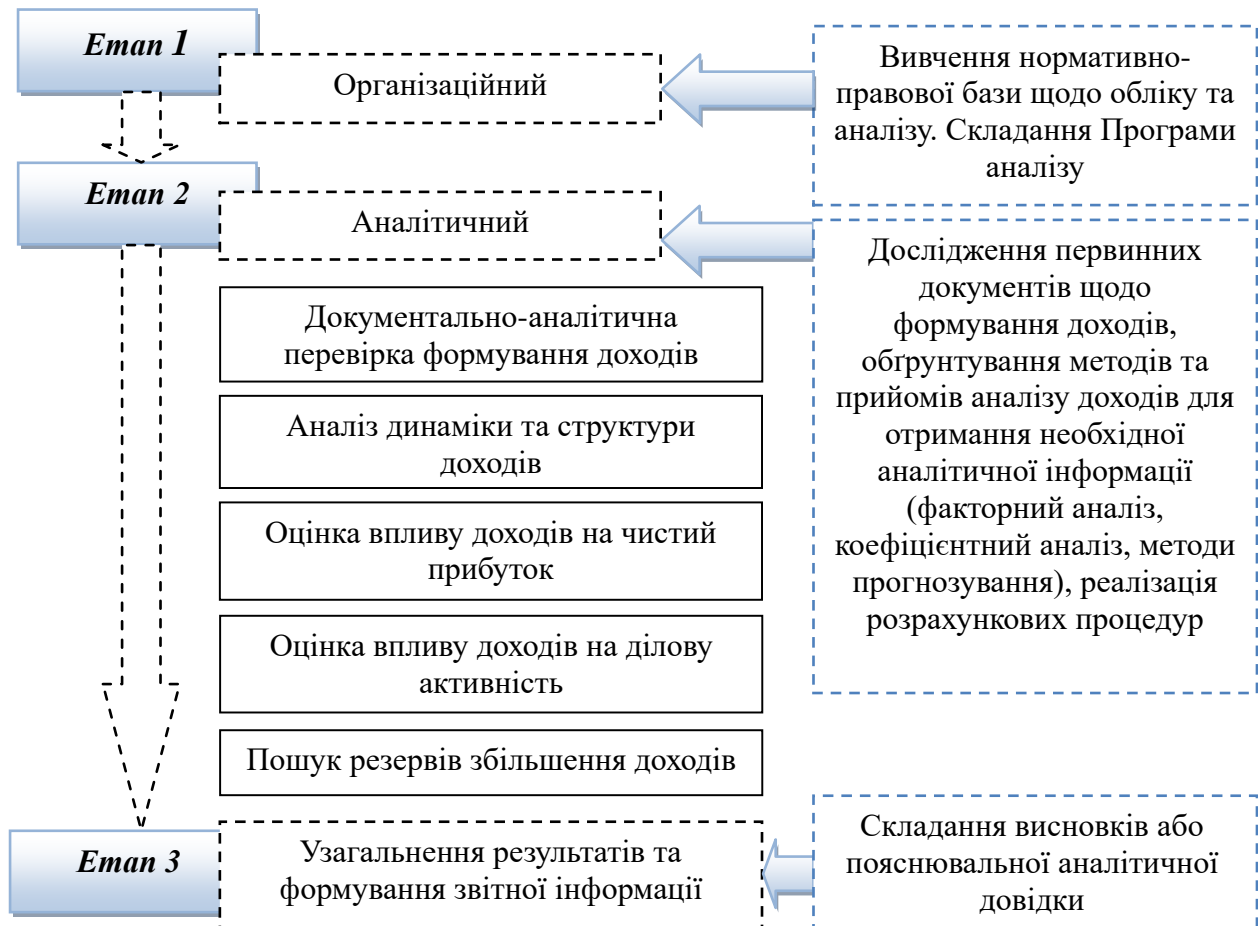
Етап 1

Організаційний

Вивчення нормативно-правової бази щодо обліку та аналізу. Складання Програми аналізу

Етап 2

Аналітичний

Дослідження первинних документів щодо формування доходів, обґрунтування методів та прийомів аналізу доходів для отримання необхідної аналітичної інформації (факторний аналіз, коефіцієнтний аналіз, методи прогнозування), реалізація розрахункових процедур

Документально-аналітична перевірка формування доходів

Аналіз динаміки та структури доходів

Оцінка впливу доходів на чистий прибуток

Оцінка впливу доходів на ділову активність

Пошук резервів збільшення доходів

Етап 3

Узагальнення результатів та формування звітної інформації

Складання висновків або пояснювальної аналітичної довідки